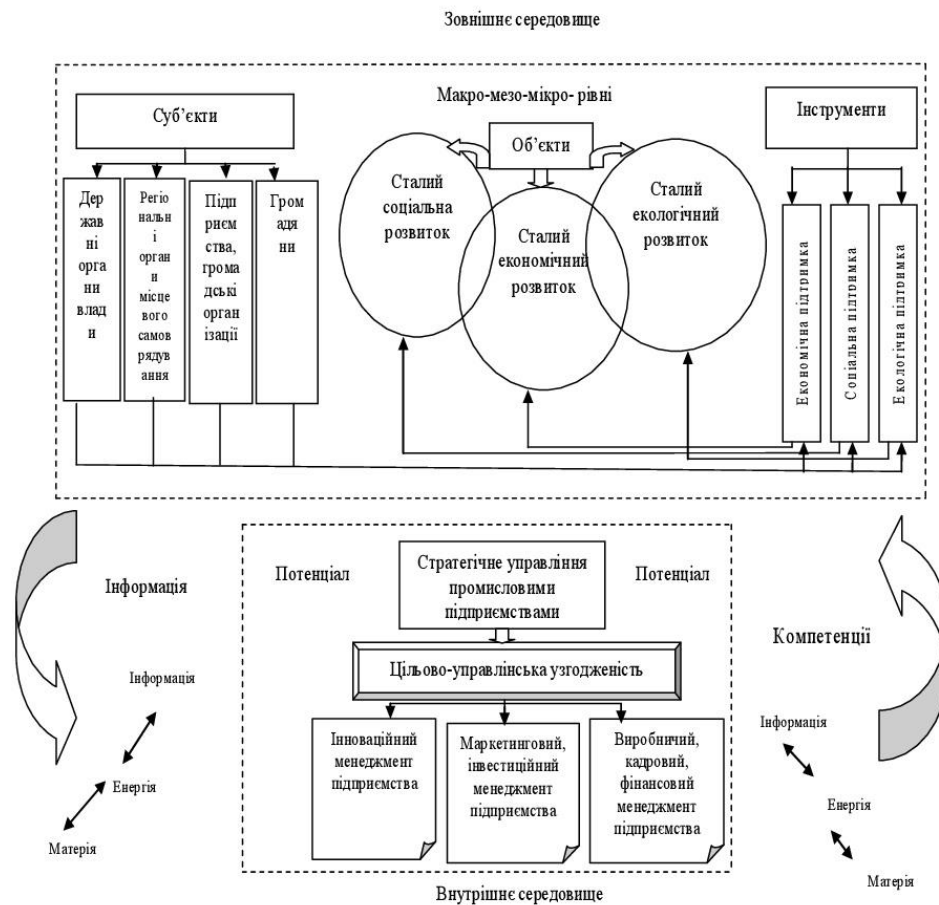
Зовнішнє середовище

Макро-мезо-мікро- рівні

Суб'єкти

Державні органи влади

Регіональні органи місцевого самоврядування

Підприємства, громадські організації

Громадяни

Об'єкти

Сталий соціальна розвиток

Сталий економічний розвиток

Сталий екологічний розвиток

Інструменти

Економічна підтримка

Соціальна підтримка

Екологічна підтримка

Інформація

Інформація

Енергія

Матерія

Потенціал

Стратегічне управління промисловими підприємствами

Потенціал

Цільово-управлінська узгодженість

Інноваційний менеджмент підприємства

Маркетинговий, інвестиційний менеджмент підприємства

Виробничий, кадровий, фінансовий менеджмент підприємства

Компетенції

Інформація

Енергія

Матерія

Внутрішнє середовище